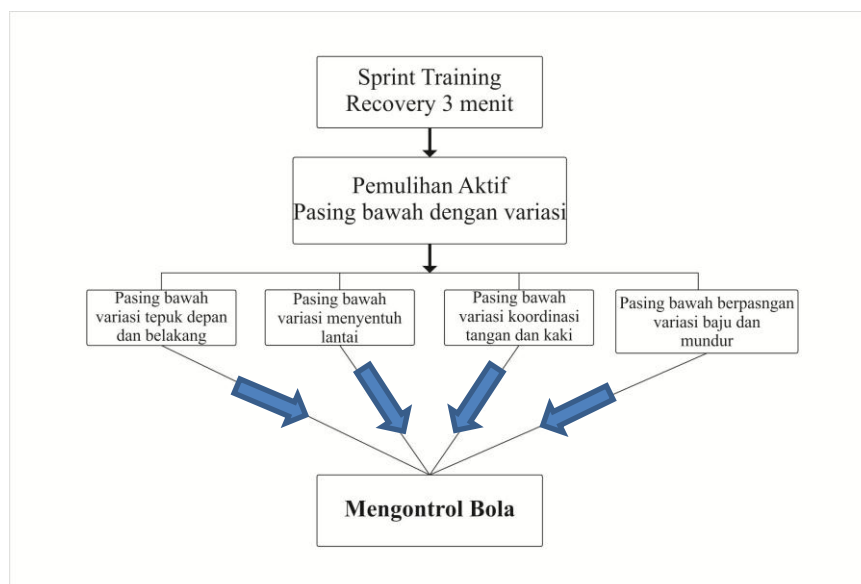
Sprint Training
Recovery 3 menit

Pemulihan Aktif
Pasing bawah dengan variasi

Pasing bawah variasi tepuk depan dan belakang

Pasing bawah variasi menyentuh lantai

Pasing bawah variasi koordinasi tangan dan kaki

Pasing bawah berpasngan variasi baju dan mundur

Mengontrol Bola